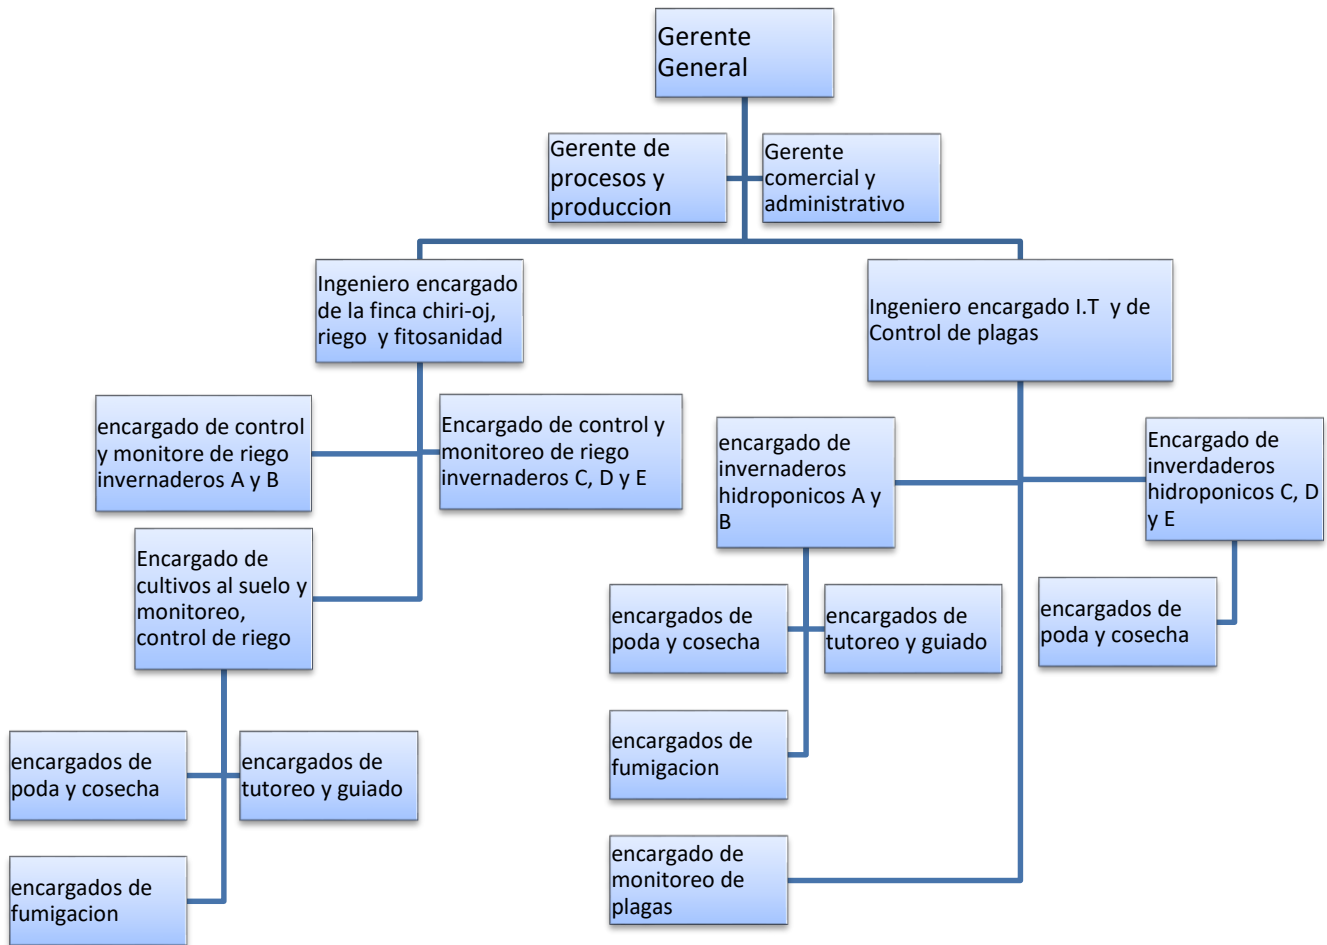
Gerente General

Gerente de procesos y produccion

Gerente comercial y administrativo

Ingeniero encargado de la finca chiri-oj, riego y fitosanidad

Ingeniero encargado I.T y de Control de plagas

encargado de control y monitore de riego invernaderos A y B

Encargado de control y monitoreo de riego invernaderos C, D y E

Encargado de cultivos al suelo y monitoreo, control de riego

encargados de poda y cosecha

encargados de tutoreo y guiado

encargados de fumigacion

encargado de invernaderos hidroponicos A y B

Encargado de inverdaderos hidroponicos C, D y E

encargados de poda y cosecha

encargados de tutoreo y guiado

encargados de poda y cosecha

encargados de fumigacion

encargado de monitoreo de plagas